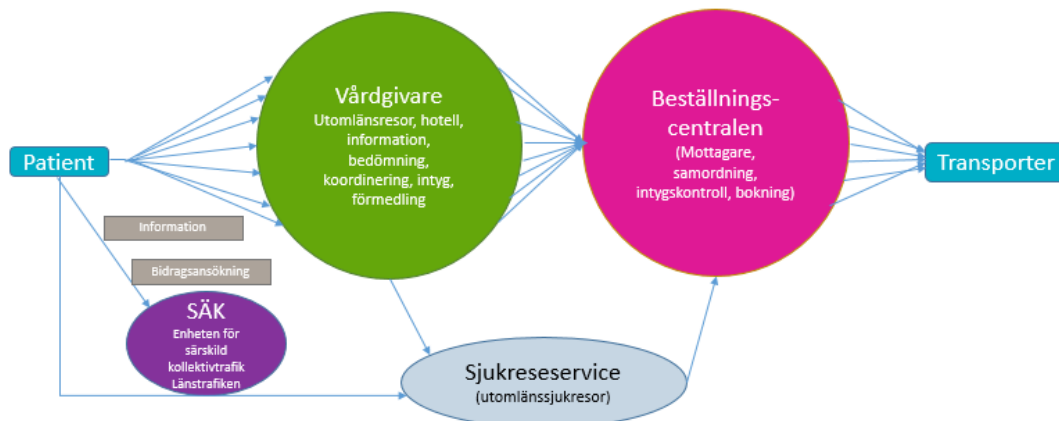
Patient

Vårdgivare
Utomlänsresor, hotell, information, bedömning, koordinering, intyg, förmedling

Beställnings-centralen
(Mottagare, samordning, intygskontroll, bokning)

Transporter

Information

Bidragsansökning

SÄK
Enheten för särskild kollektivtrafik Länstrafiken

Sjukreseservice
(utomlänssjukresor)